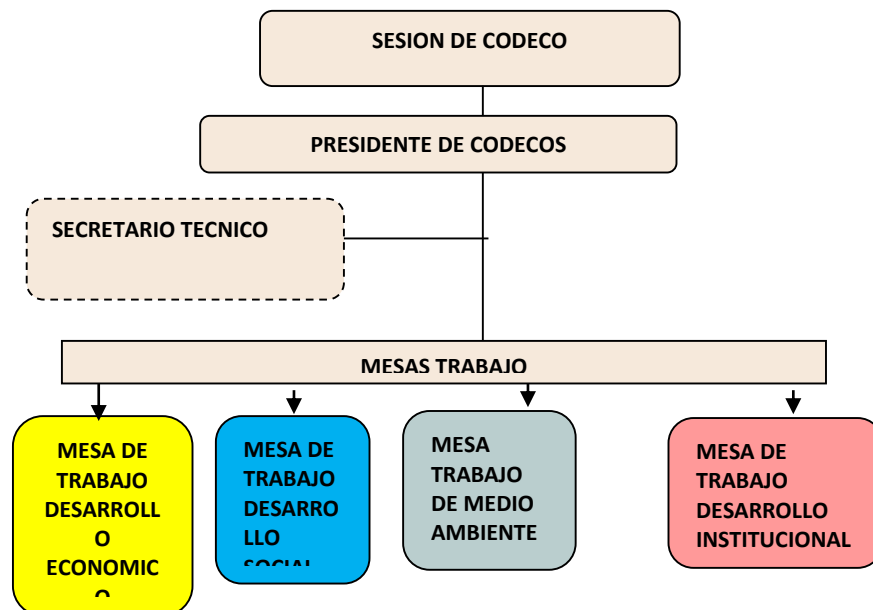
SESION DE CODECO

PRESIDENTE DE CODECOS

SECRETARIO TECNICO

MESAS TRABAJO

MESA DE TRABAJO DESARROLLO ECONOMIC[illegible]

MESA DE TRABAJO DESARROLLO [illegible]

MESA TRABAJO DE MEDIO AMBIENTE

MESA DE TRABAJO DESARROLLO INSTITUCIONAL